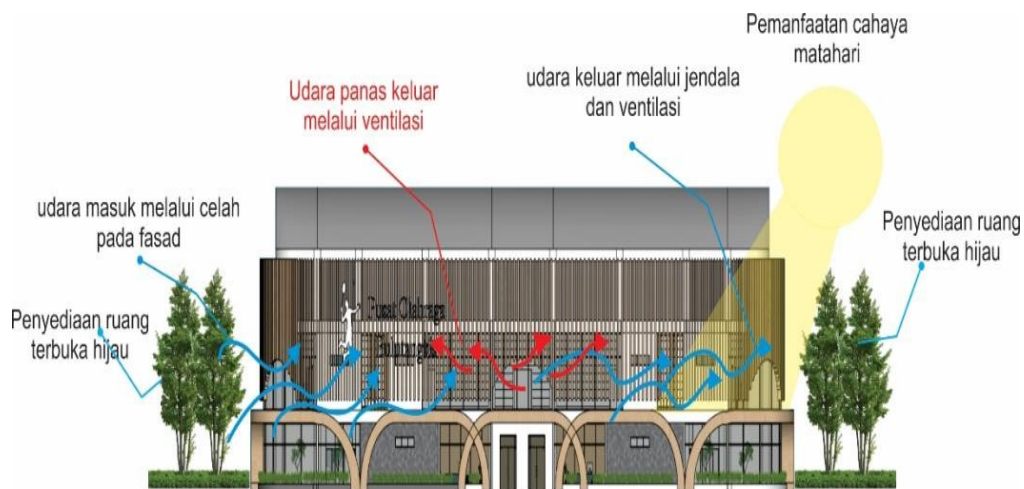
Pemanfaatan cahaya matahari

Udara panas keluar melalui ventilasi

udara keluar melalui jendala dan ventilasi

udara masuk melalui celah pada fasad

Penyediaan ruang terbuka hijau

Penyediaan ruang terbuka hijau

Pusat Olahraga
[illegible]